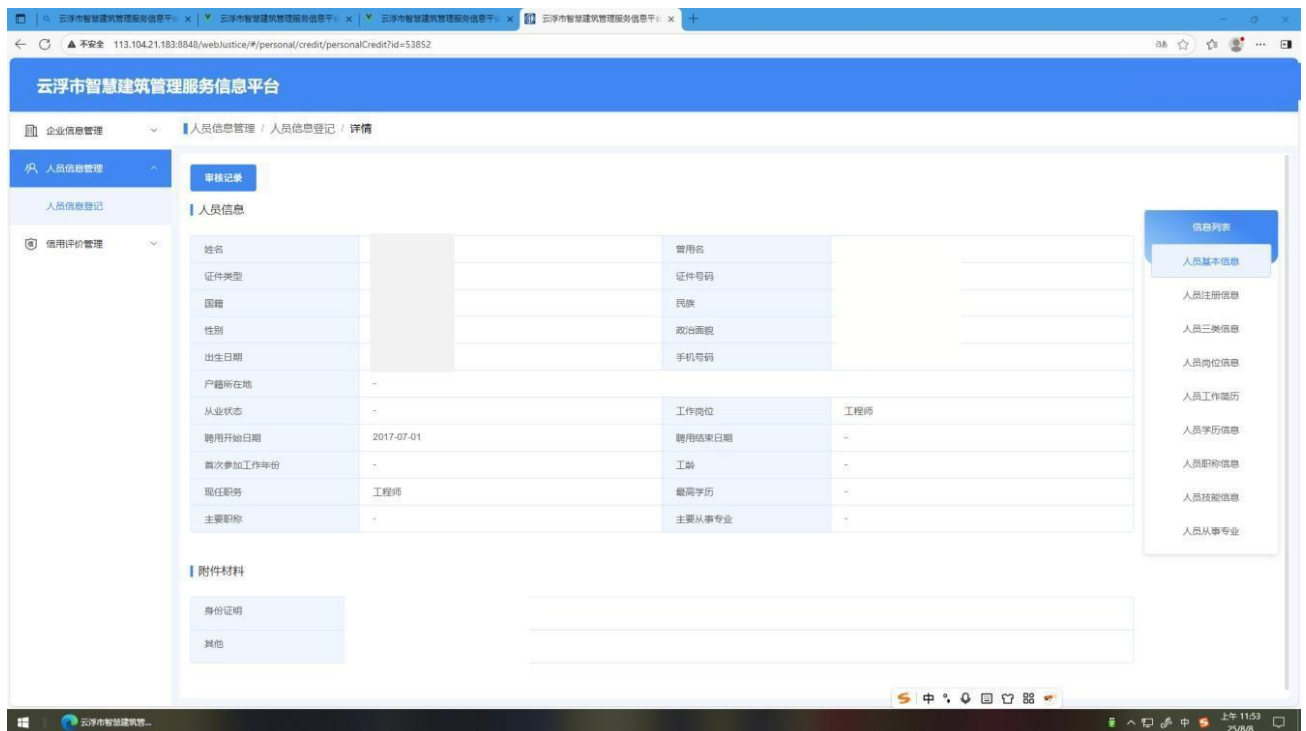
云浮市智慧建筑管理服务信息平台 × | 云浮市智慧建筑管理服务信息平台 × | 云浮市智慧建筑管理服务信息平台 × | 云浮市智慧建筑管理服务信息平台 × +

← C ▲ 不安全 113.104.21.183:8848/webJustice/#/personal/credit/personalCredit?id=53852

云浮市智慧建筑管理服务信息平台

企业信息管理
人员信息管理
人员信息登记
信用评价管理

人员信息管理 / 人员信息登记 / 详情

审核记录

人员信息

| 姓名 | | 曾用名 | |
|---|---|---|---|
| 证件类型 | | 证件号码 | |
| 国籍 | | 民族 | |
| 性别 | | 政治面貌 | |
| 出生日期 | | 手机号码 | |
| 户籍所在地 | - | | |
| 从业状态 | - | 工作岗位 | 工程师 |
| 聘用开始日期 | 2017-07-01 | 聘用结束日期 | - |
| 首次参加工作年份 | - | 工龄 | - |
| 现任职务 | 工程师 | 最高学历 | - |
| 主要职称 | - | 主要从事专业 | - |

附件材料

| 身份证明 | |
|---|---|
| 其他 | |

信息列表
人员基本信息
人员注册信息
人员三类信息
人员岗位信息
人员工作简历
人员学历信息
人员职称信息
人员技能信息
人员从事专业

中

云浮市智慧建筑...

中 上午 11:53 25/8/8